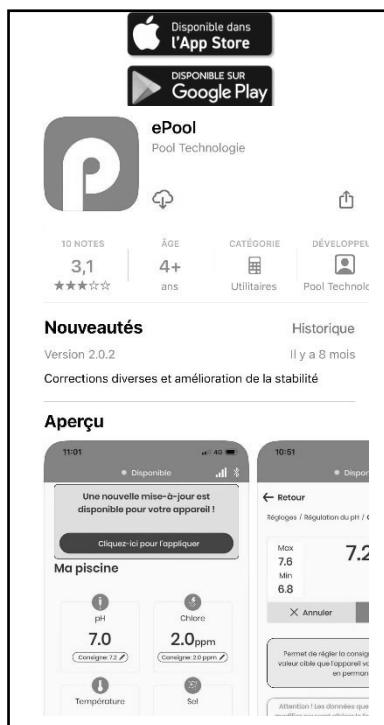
Disponible dans
l'App Store

DISPONIBLE SUR
Google Play

ePool
Pool Technologie

10 NOTES
3,1
★★★☆☆

ÂGE
4+
ans

CATÉGORIE
Utilitaires

DÉVELOPPEU
Pool Technolo

Nouveautés
Historique
Version 2.0.2
Il y a 8 mois
Corrections diverses et amélioration de la stabilité

Aperçu

11:01
4G
• Disponible
Une nouvelle mise-à-jour est disponible pour votre appareil !
Cliquez-ici pour l'appliquer
Ma piscine
pH
7.0
Consigne: 7.2
Chlore
$2.0$ppm
Consigne: 2.0 ppm
Température
Sel

10:51
• Dispo
← Retour
Réglages / Régulation du pH / C
Max
7.6
Min
6.8
7.2
✕ Annuler
Permet de régler la consig valeur cible que l'appareil va en perman
Attention ! Les données que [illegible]